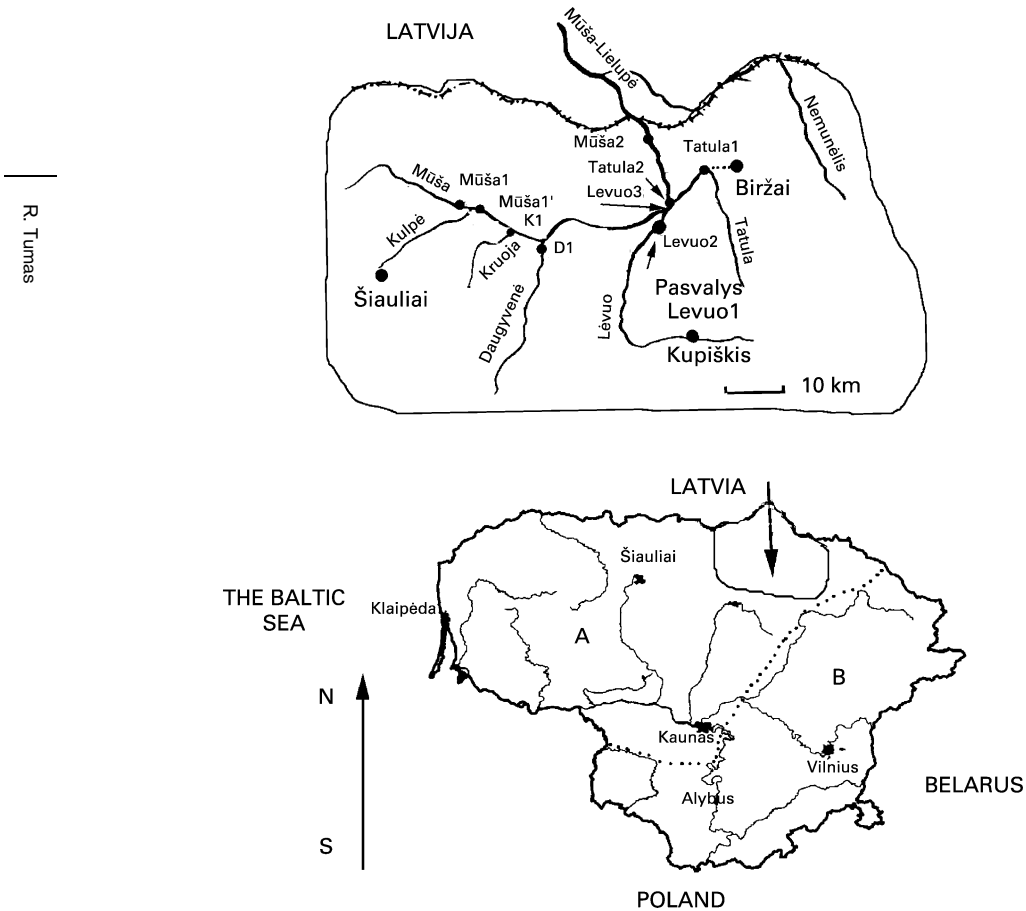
R. Tumas

LATVIJA

Mūša-Lielupė

Nemunėlis

Mūša2

Tatula1

Tatula2

Biržai

Mūša

Mūša1

Levuo3

Mūša1'

K1

Kulpė

Levuo2

Tatula

Kruoja

D1

Šiauliai

Pasvalys

Levuo1

Daugyvenė

Lėvuo

Kupiškis

10 km

LATVIA

Šiauliai

THE BALTIC SEA

Klaipėda

A

B

N

Kaunas

Vilnius

BELARUS

Alytus

S

POLAND